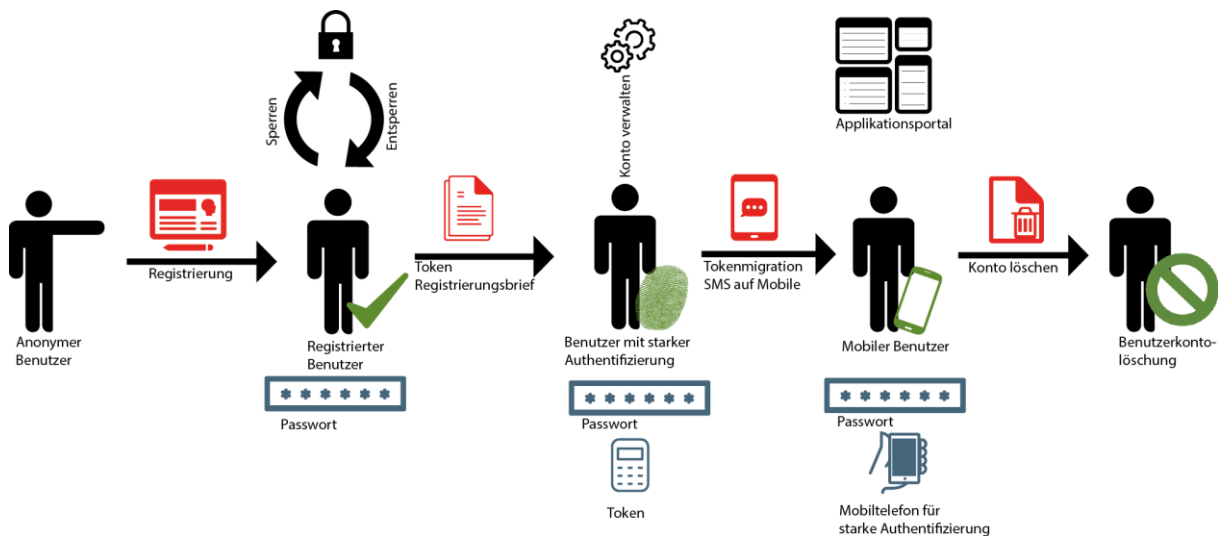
Sperren

Entsperren

Konto verwalten

Applikationsportal

Registrierung

Token
Registrierungsbrief

Tokenmigration
SMS auf Mobile

Konto löschen

Anonymer Benutzer

Registrierter Benutzer

Passwort

Benutzer mit starker Authentifizierung

Passwort

Token

Mobiler Benutzer

Passwort

Mobiltelefon für starke Authentifizierung

Benutzerkontolöschung